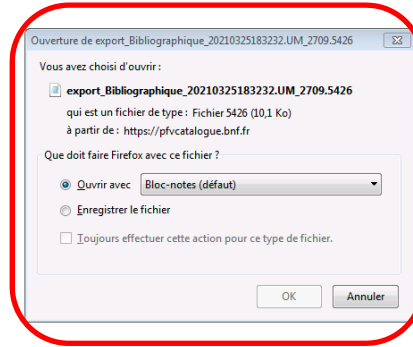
Ouverture de export_Bibliographique_20210325183232.UM_2709.5426

Vous avez choisi d'ouvrir :

export_Bibliographique_20210325183232.UM_2709.5426

qui est un fichier de type : Fichier 5426 (10,1 Ko)

à partir de : https://pfvcatalogue.bnf.fr

Que doit faire Firefox avec ce fichier ?

Ouvrir avec Bloc-notes (défaut)

Enregistrer le fichier

Toujours effectuer cette action pour ce type de fichier.

OK

Annuler